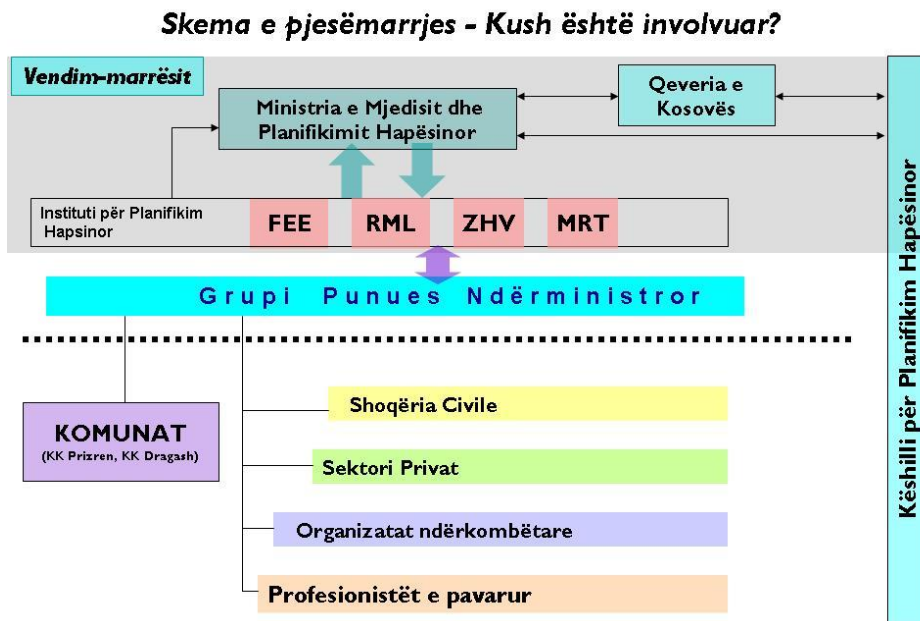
Skema e pjesëmarrjes - Kush është involvuar?

Vendim-marrësit

Ministria e Mjedisit dhe Planifikimit Hapësinor

Qeveria e Kosovës

Instituti për Planifikim Hapsinor

FEE

RML

ZHV

MRT

Grupi Punues Ndërministror

KOMUNAT
(KK Prizren, KK Dragash)

Shoqëria Civile

Sektori Privat

Organizatat ndërkombëtare

Profesionistët e pavarur

Këshilli për Planifikim Hapësinor